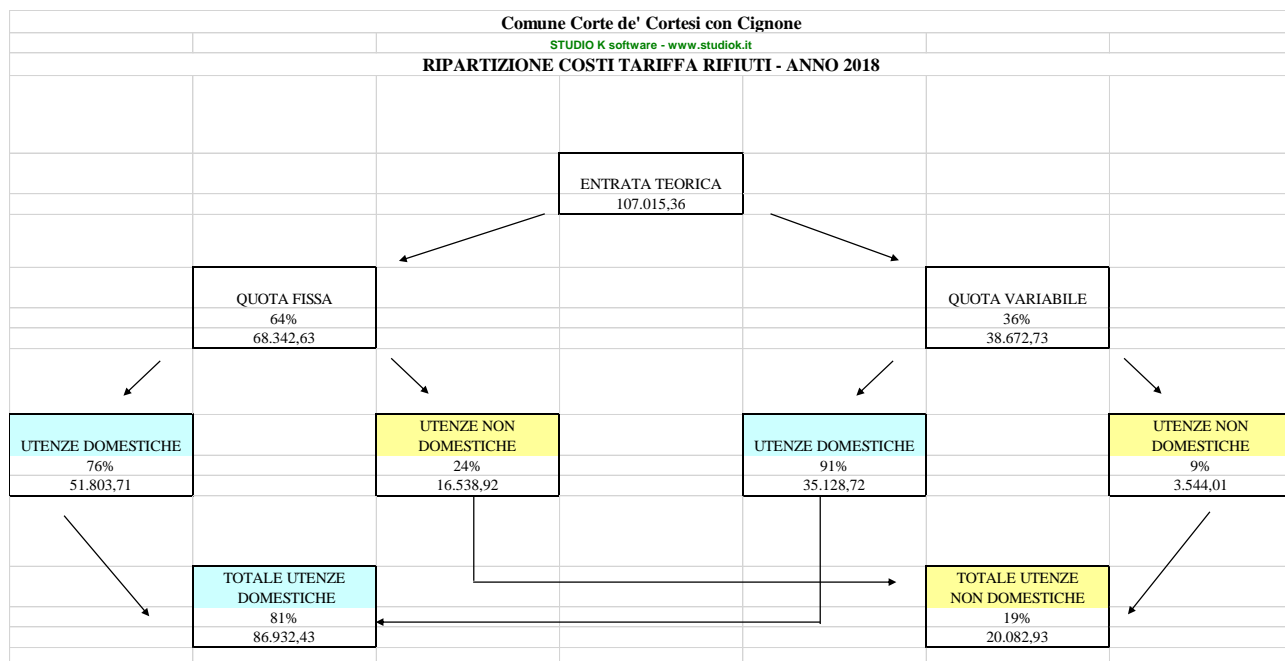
Comune Corte de' Cortesi con Cignone
STUDIO K software - www.studiok.it
RIPARTIZIONE COSTI TARIFFA RIFIUTI - ANNO 2018

ENTRATA TEORICA
107.015,36

QUOTA FISSA
64%
68.342,63

QUOTA VARIABILE
36%
38.672,73

UTENZE DOMESTICHE
76%
51.803,71

UTENZE NON DOMESTICHE
24%
16.538,92

UTENZE DOMESTICHE
91%
35.128,72

UTENZE NON DOMESTICHE
9%
3.544,01

TOTALE UTENZE DOMESTICHE
81%
86.932,43

TOTALE UTENZE NON DOMESTICHE
19%
20.082,93